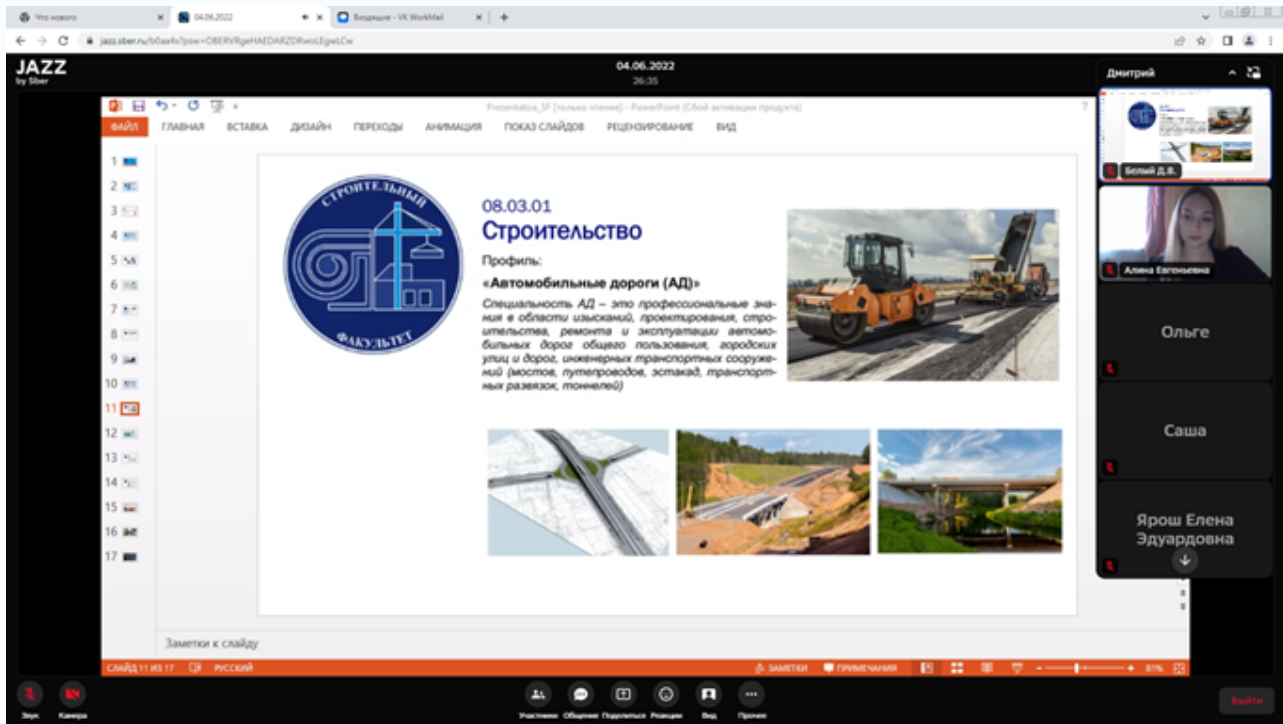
Что нового | 04.06.2022 | Входящие - VK WorkMail

jazz.sber.ru/b0aa4x?psw=OBERVRgeHAEDARZDRwoLEgwLCw

JAZZ
by Sber

04.06.2022
26:35

Дмитрий

Presentatsia_SF [только чтение] - PowerPoint (Сбой активации продукта)

ФАЙЛ ГЛАВНАЯ ВСТАВКА ДИЗАЙН ПЕРЕХОДЫ АНИМАЦИЯ ПОКАЗ СЛАЙДОВ РЕЦЕНЗИРОВАНИЕ ВИД

1 2 3 4 5 6 7 8 9 10 11 12 13 14 15 16 17

СТРОИТЕЛЬНЫЙ
ФАКУЛЬТЕТ

08.03.01
Строительство

Профиль:

«Автомобильные дороги (АД)»

Специальность АД – это профессиональные знания в области изысканий, проектирования, строительства, ремонта и эксплуатации автомобильных дорог общего пользования, городских улиц и дорог, инженерных транспортных сооружений (мостов, путепроводов, эстакад, транспортных развязок, тоннелей)

Заметки к слайду

СЛАЙД 11 ИЗ 17 РУССКИЙ ЗАМЕТКИ ПРИМЕЧАНИЯ 81%

Белый Д.В.

Алина Евгеньевна

Ольге

Саша

Ярош Елена Эдуардовна

Звук Камера

Участники Общение Поделиться Реакции Вид Прочее

Выйти